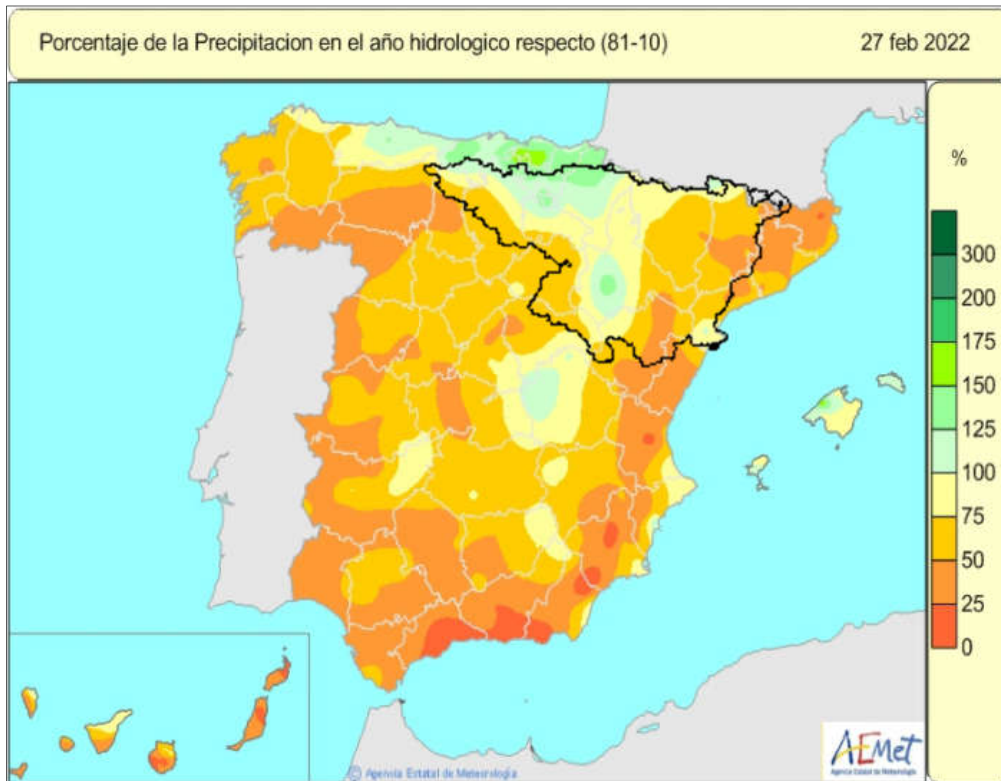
Porcentaje de la Precipitacion en el año hidrologico respecto (81-10)

27 feb 2022

%

300

200

175

150

125

100

75

50

25

0

© Agencia Estatal de Meteorología

AEMet

Agencia Estatal de Meteorología